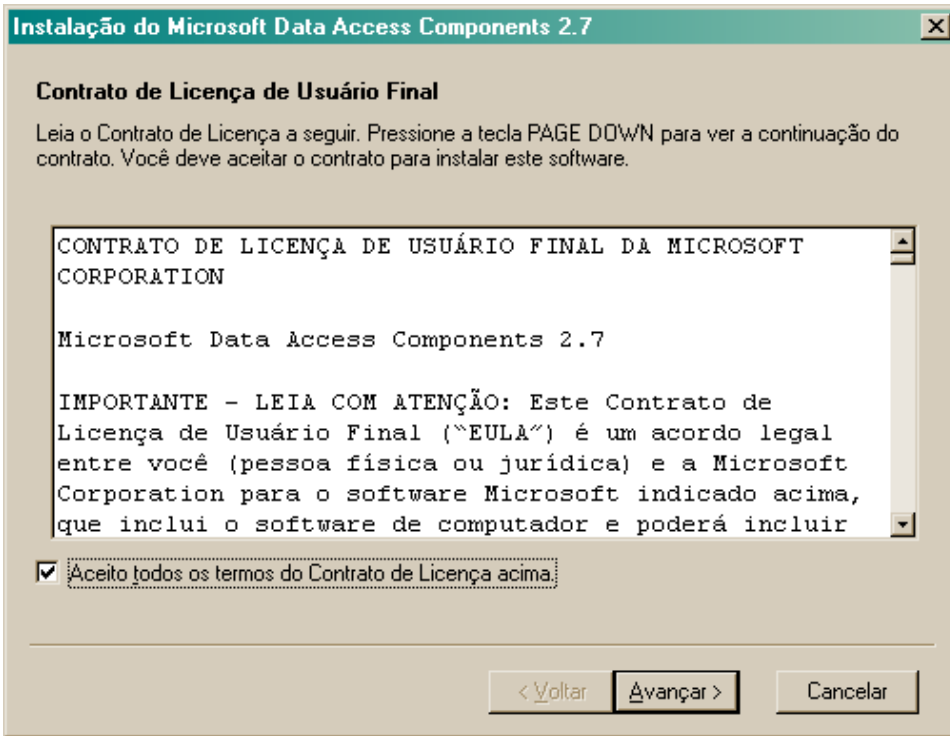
Instalação do Microsoft Data Access Components 2.7

Contrato de Licença de Usuário Final

Leia o Contrato de Licença a seguir. Pressione a tecla PAGE DOWN para ver a continuação do contrato. Você deve aceitar o contrato para instalar este software.

CONTRATO DE LICENÇA DE USUÁRIO FINAL DA MICROSOFT CORPORATION

Microsoft Data Access Components 2.7

IMPORTANTE - LEIA COM ATENÇÃO: Este Contrato de Licença de Usuário Final ("EULA") é um acordo legal entre você (pessoa física ou jurídica) e a Microsoft Corporation para o software Microsoft indicado acima, que inclui o software de computador e poderá incluir

Aceito todos os termos do Contrato de Licença acima.

< Voltar

Avançar >

Cancelar